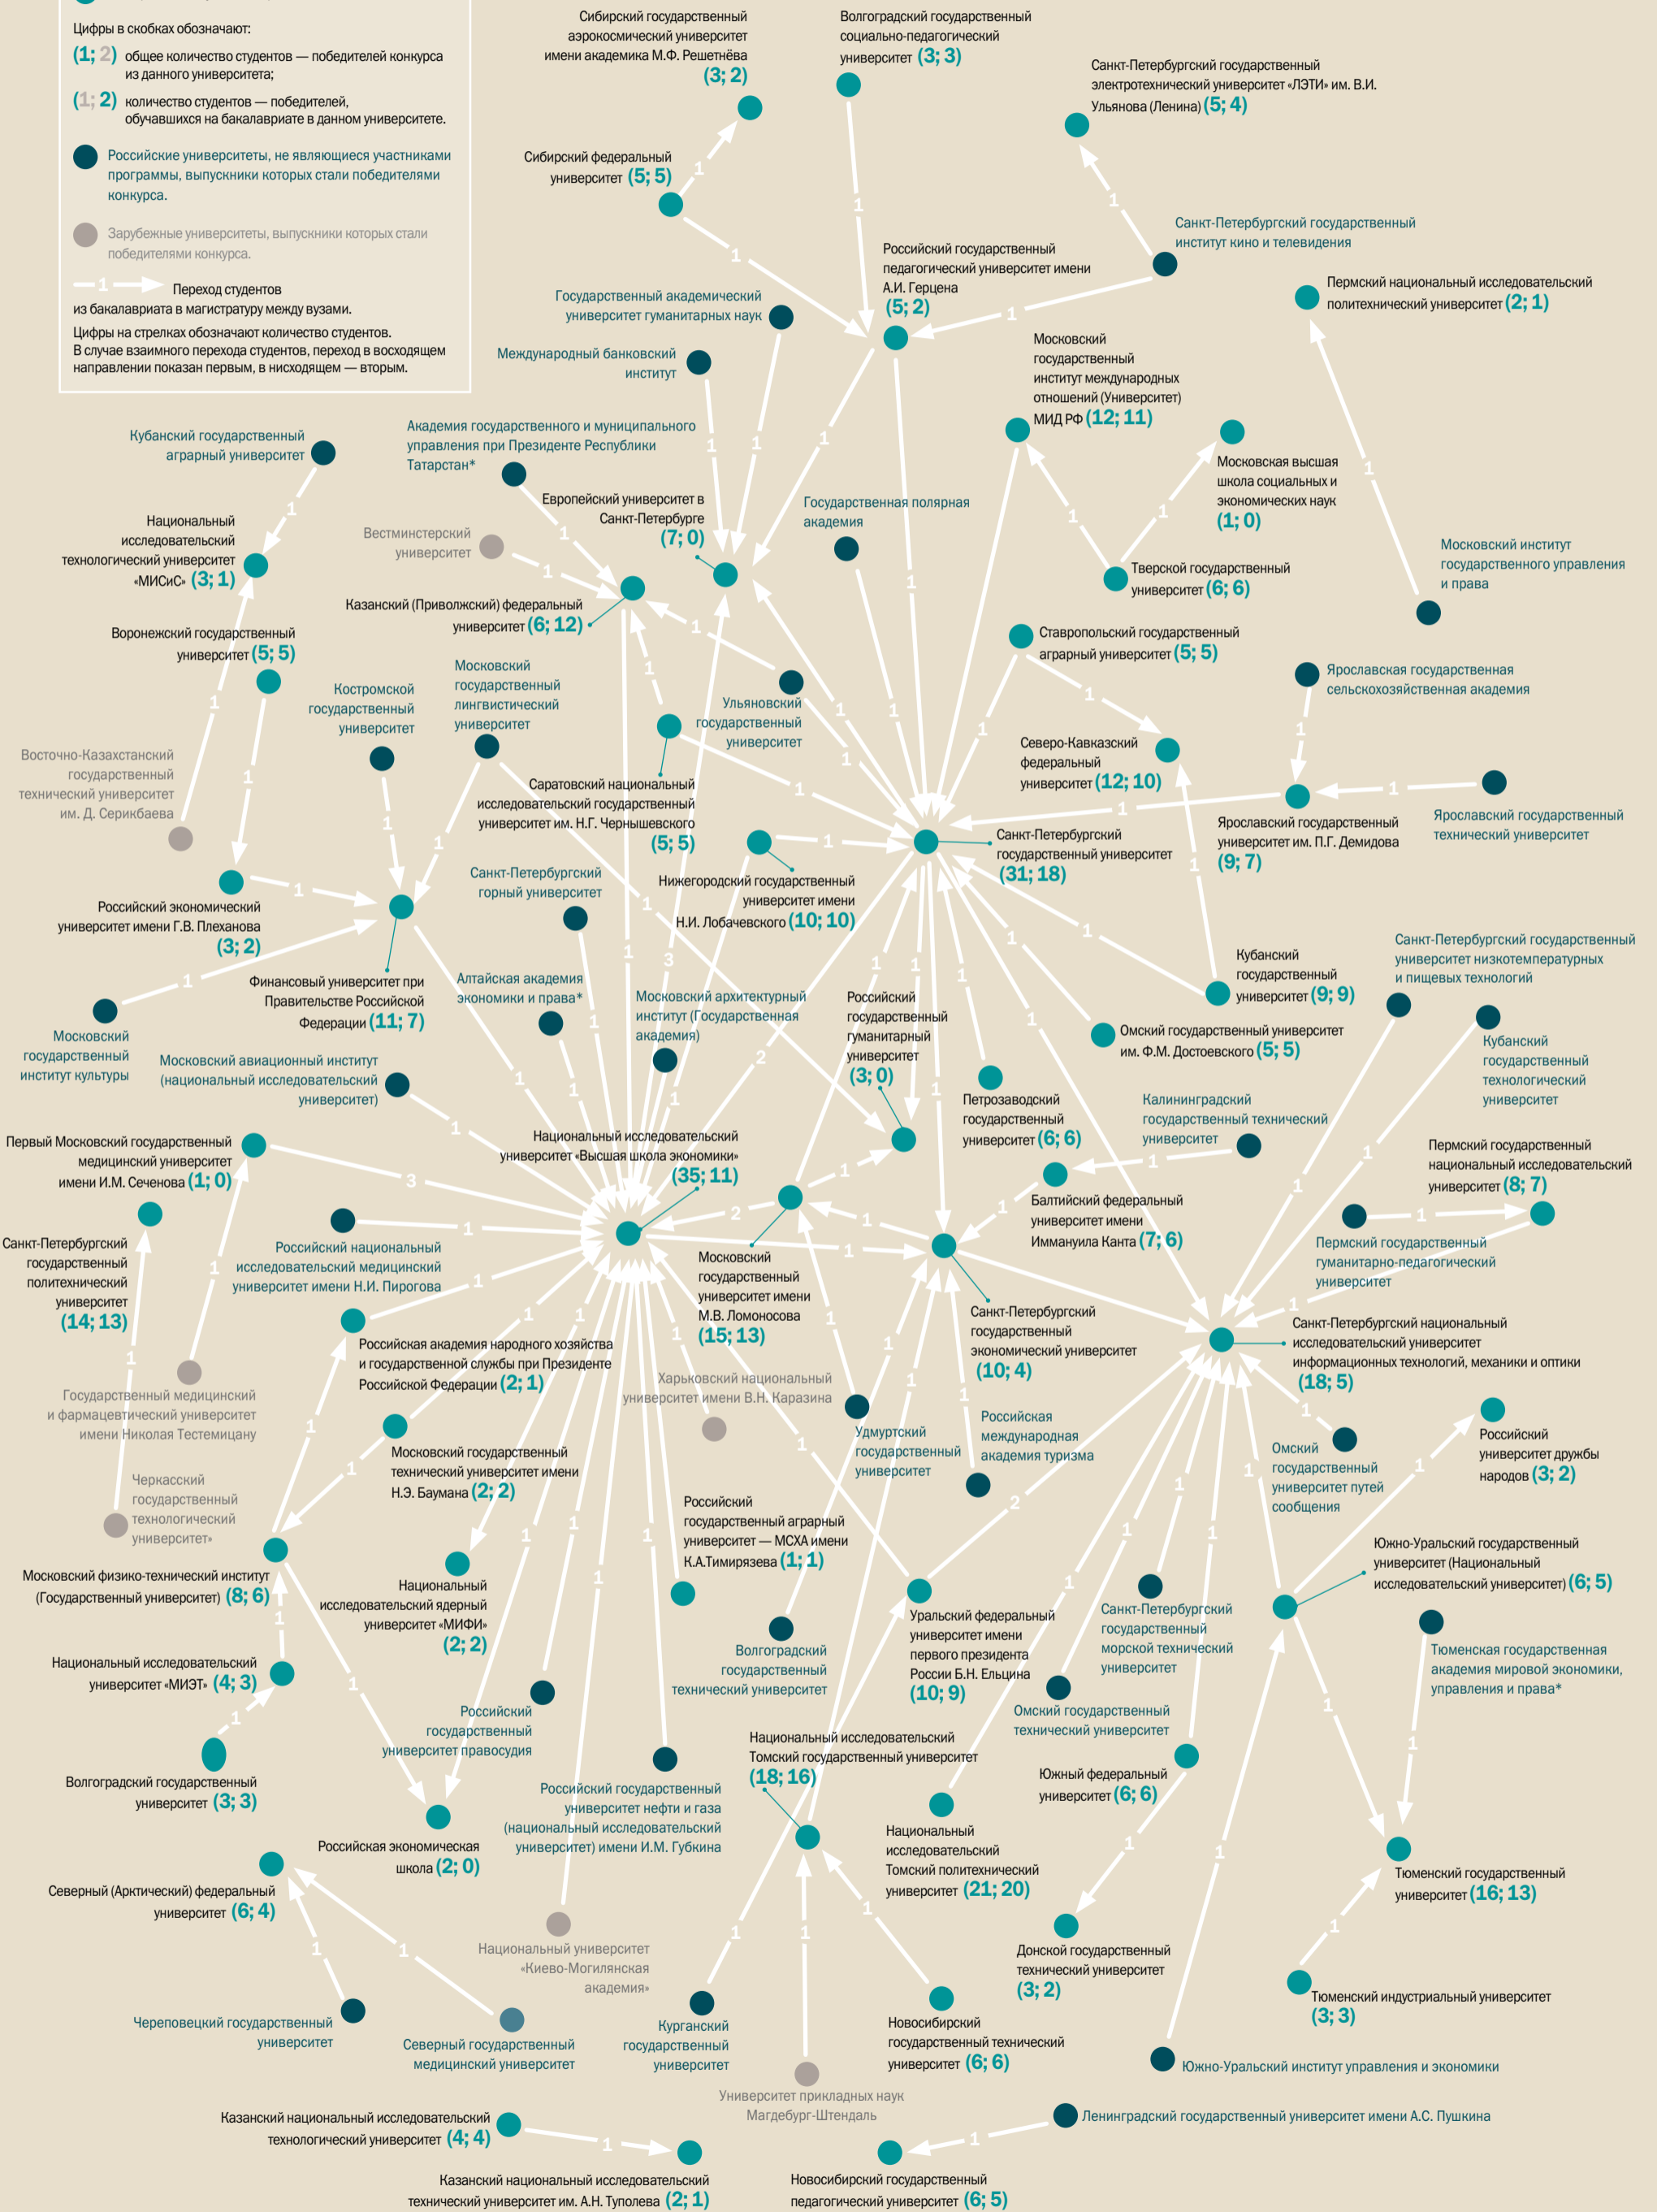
Цифры в скобках обозначают:
(1; 2) общее количество студентов — победителей конкурса из данного университета;
(1; 2) количество студентов — победителей, обучавшихся на бакалавриате в данном университете.
Российские университеты, не являющиеся участниками программы, выпускники которых стали победителями конкурса.
Зарубежные университеты, выпускники которых стали победителями конкурса.
1 Переход студентов из бакалавриата в магистратуру между вузами.
Цифры на стрелках обозначают количество студентов. В случае взаимного перехода студентов, переход в восходящем направлении показан первым, в нисходящем — вторым.

Сибирский государственный аэрокосмический университет имени академика М.Ф. Решетнёва (3; 2)
Волгоградский государственный социально-педагогический университет (3; 3)
Санкт-Петербургский государственный электротехнический университет «ЛЭТИ» им. В.И. Ульянова (Ленина) (5; 4)
Сибирский федеральный университет (5; 5)
Санкт-Петербургский государственный институт кино и телевидения
Российский государственный педагогический университет имени А.И. Герцена (5; 2)
Пермский национальный исследовательский политехнический университет (2; 1)
Государственный академический университет гуманитарных наук
Международный банковский институт
Московский государственный институт международных отношений (Университет) МИД РФ (12; 11)
Кубанский государственный аграрный университет
Академия государственного и муниципального управления при Президенте Республики Татарстан*
Московская высшая школа социальных и экономических наук (1; 0)
Европейский университет в Санкт-Петербурге (7; 0)
Государственная полярная академия
Вестминстерский университет
Национальный исследовательский технологический университет «МИСиС» (3; 1)
Тверской государственный университет (6; 6)
Московский институт государственного управления и права
Казанский (Приволжский) федеральный университет (6; 12)
Ставропольский государственный аграрный университет (5; 5)
Воронежский государственный университет (5; 5)
Московский государственный лингвистический университет
Ярославская государственная сельскохозяйственная академия
Костромской государственный университет
Ульяновский государственный университет
Восточно-Казахстанский государственный технический университет им. Д. Серикбаева
Северо-Кавказский федеральный университет (12; 10)
Саратовский национальный исследовательский государственный университет им. Н.Г. Чернышевского (5; 5)
Санкт-Петербургский государственный университет (31; 18)
Ярославский государственный университет им. П.Г. Демидова (9; 7)
Ярославский государственный технический университет
Санкт-Петербургский горный университет
Нижегородский государственный университет имени Н.И. Лобачевского (10; 10)
Российский экономический университет имени Г.В. Плеханова (3; 2)
Кубанский государственный университет (9; 9)
Санкт-Петербургский государственный университет низкотемпературных и пищевых технологий
Финансовый университет при Правительстве Российской Федерации (11; 7)
Алтайская академия экономики и права*
Московский архитектурный институт (Государственная академия)
Российский государственный гуманитарный университет (3; 0)
Омский государственный университет им. Ф.М. Достоевского (5; 5)
Московский государственный институт культуры
Кубанский государственный технологический университет
Московский авиационный институт (национальный исследовательский университет)
Петрозаводский государственный университет (6; 6)
Калининградский государственный технический университет
Первый Московский государственный медицинский университет имени И.М. Сеченова (1; 0)
Национальный исследовательский университет «Высшая школа экономики» (35; 11)
Пермский государственный национальный исследовательский университет (8; 7)
Балтийский федеральный университет имени Иммануила Канта (7; 6)
Санкт-Петербургский государственный политехнический университет (14; 13)
Российский национальный исследовательский медицинский университет имени Н.И. Пирогова
Московский государственный университет имени М.В. Ломоносова (15; 13)
Пермский государственный гуманитарно-педагогический университет
Санкт-Петербургский государственный экономический университет (10; 4)
Санкт-Петербургский национальный исследовательский университет информационных технологий, механики и оптики (18; 5)
Российская академия народного хозяйства и государственной службы при Президенте Российской Федерации (2; 1)
Харьковский национальный университет имени В.Н. Каразина
Государственный медицинский и фармацевтический университет имени Николая Тестемицану
Удмуртский государственный университет
Российская международная академия туризма
Российский университет дружбы народов (3; 2)
Омский государственный университет путей сообщения
Московский государственный технический университет имени Н.Э. Баумана (2; 2)
Черкасский государственный технологический университет»
Российский государственный аграрный университет — МСХА имени К.А.Тимирязева (1; 1)
Южно-Уральский государственный университет (Национальный исследовательский университет) (6; 5)
Московский физико-технический институт (Государственный университет) (8; 6)
Национальный исследовательский ядерный университет «МИФИ» (2; 2)
Уральский федеральный университет имени первого президента России Б.Н. Ельцина (10; 9)
Санкт-Петербургский государственный морской технический университет
Волгоградский государственный технический университет
Тюменская государственная академия мировой экономики, управления и права*
Национальный исследовательский университет «МИЭТ» (4; 3)
Российский государственный университет правосудия
Омский государственный технический университет
Волгоградский государственный университет (3; 3)
Национальный исследовательский Томский государственный университет (18; 16)
Российский государственный университет нефти и газа (национальный исследовательский университет) имени И.М. Губкина
Южный федеральный университет (6; 6)
Российская экономическая школа (2; 0)
Национальный исследовательский Томский политехнический университет (21; 20)
Тюменский государственный университет (16; 13)
Северный (Арктический) федеральный университет (6; 4)
Национальный университет «Киево-Могилянская академия»
Донской государственный технический университет (3; 2)
Тюменский индустриальный университет (3; 3)
Череповецкий государственный университет
Северный государственный медицинский университет
Курганский государственный университет
Новосибирский государственный технический университет (6; 6)
Южно-Уральский институт управления и экономики
Университет прикладных наук Магдебург-Штендаль
Казанский национальный исследовательский технологический университет (4; 4)
Ленинградский государственный университет имени А.С. Пушкина
Казанский национальный исследовательский технический университет им. А.Н. Туполева (2; 1)
Новосибирский государственный педагогический университет (6; 5)